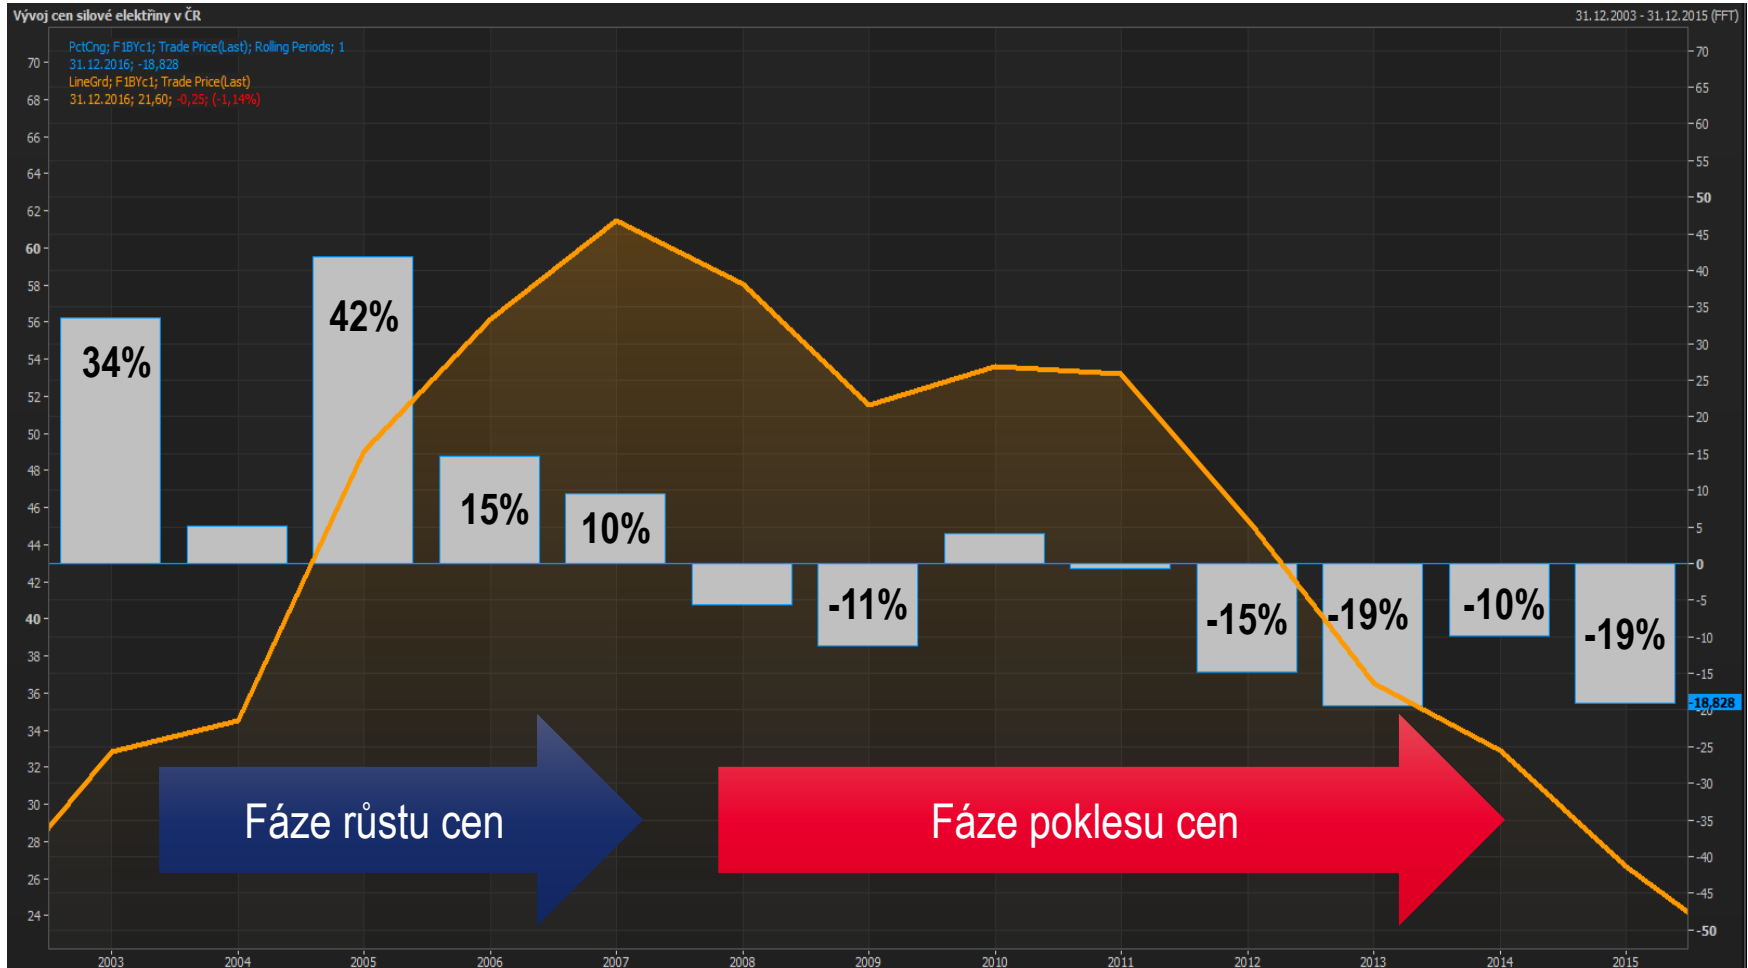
Vývoj cen silové elektřiny v ČR

31.12.2003 - 31.12.2015 (FFT)

PctCng; F1BYc1; Trade Price(Last); Rolling Periods; 1
31.12.2016; -18,828
LineGrd; F1BYc1; Trade Price(Last)
31.12.2016; 21,60; -0,25; (-1,14%)

70
68
66
64
62
60
58
56
54
52
50
48
46
44
42
40
38
36
34
32
30
28
26
24

70
65
60
55
50
45
40
35
30
25
20
15
10
5
0
-5
-10
-15
-18,828
-20
-25
-30
-35
-40
-45
-50

34%
42%
15%
10%
-11%
-15%
-19%
-10%
-19%

Fáze růstu cen
Fáze poklesu cen

2003
2004
2005
2006
2007
2008
2009
2010
2011
2012
2013
2014
2015